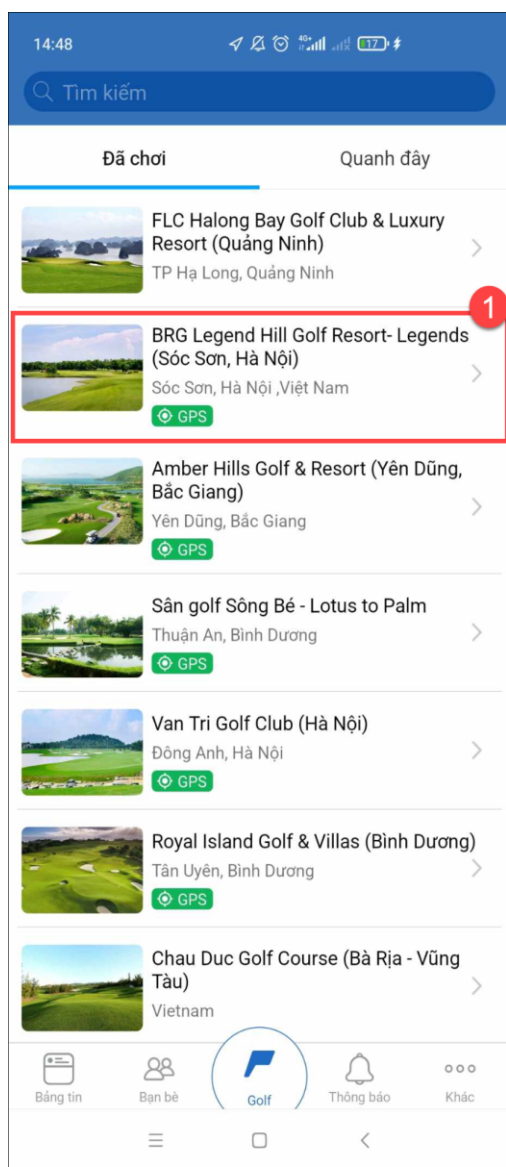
14:48

17

Tìm kiếm

Đã chơi

Quanh đây

FLC Halong Bay Golf Club & Luxury Resort (Quảng Ninh)
TP Hạ Long, Quảng Ninh

1

BRG Legend Hill Golf Resort- Legends (Sóc Sơn, Hà Nội)
Sóc Sơn, Hà Nội ,Việt Nam
GPS

Amber Hills Golf & Resort (Yên Dũng, Bắc Giang)
Yên Dũng, Bắc Giang
GPS

Sân golf Sông Bé - Lotus to Palm
Thuận An, Bình Dương
GPS

Van Tri Golf Club (Hà Nội)
Đông Anh, Hà Nội
GPS

Royal Island Golf & Villas (Bình Dương)
Tân Uyên, Bình Dương
GPS

Chau Duc Golf Course (Bà Rịa - Vũng Tàu)
Vietnam

Bảng tin
Bạn bè
Golf
Thông báo
Khác